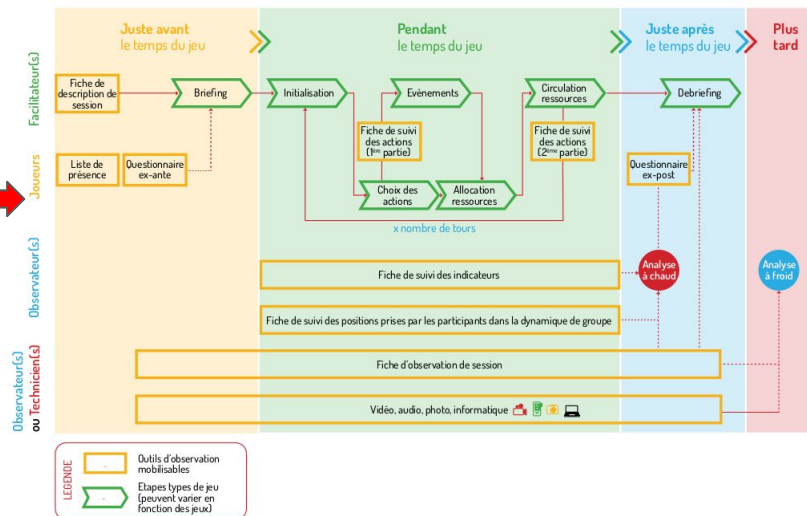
Juste avant le temps du jeu

Pendant le temps du jeu

Juste après le temps du jeu

Plus tard

Facilitateur(s)

Joueurs

Observateur(s)

Observateur(s) ou Technicien(s)

Fiche de description de session

Briefing

Initialisation

Evènements

Circulation ressources

Debriefing

Fiche de suivi des actions (1ère partie)

Fiche de suivi des actions (2ème partie)

Liste de présence

Questionnaire ex-ante

Choix des actions

Allocation ressources

Questionnaire ex-post

x nombre de tours

Fiche de suivi des indicateurs

Analyse à chaud

Analyse à froid

Fiche de suivi des positions prises par les participants dans la dynamique de groupe

Fiche d'observation de session

Vidéo, audio, photo, informatique

LEGENDE

Outils d'observation mobilisables

Etapes types de jeu (peuvent varier en fonction des jeux)